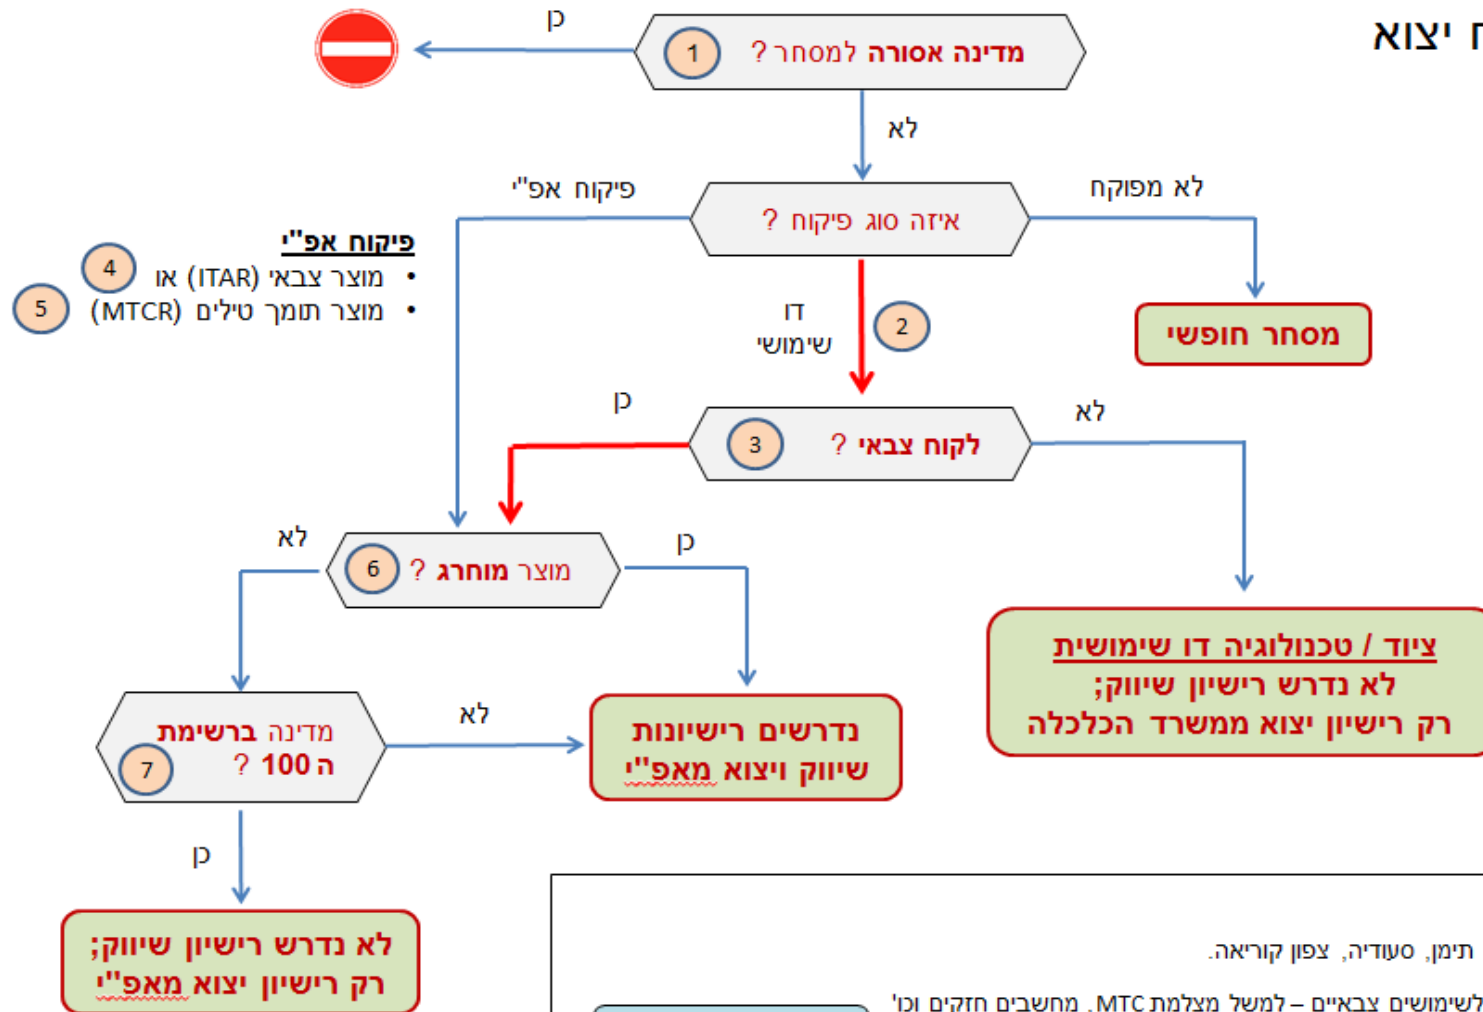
ח יצוא

מדינה אסורה למסחר ? 1

כן

לא

איזה סוג פיקוח ? 

פיקוח אפ"י

לא מפוקח

מסחר חופשי

פיקוח אפ"י

• מוצר צבאי (ITAR) או 4

• מוצר תומך טילים (MTCR) 5

דו שימושי 2

לקוח צבאי ? 3

כן

לא

ציוד / טכנולוגיה דו שימושית
לא נדרש רישיון שיווק;
רק רישיון יצוא ממשרד הכלכלה

מוצר מוחרג ? 6

לא

כן

נדרשים רישיונות שיווק ויצוא מאפ"י

מדינה ברשימת ה 100 ? 7

לא

כן

לא נדרש רישיון שיווק;
רק רישיון יצוא מאפ"י

תימן, סעודיה, צפון קוריאה.

לשימושים צבאיים – למשל מצלמת MTC, מחשבים חזקים וכו'